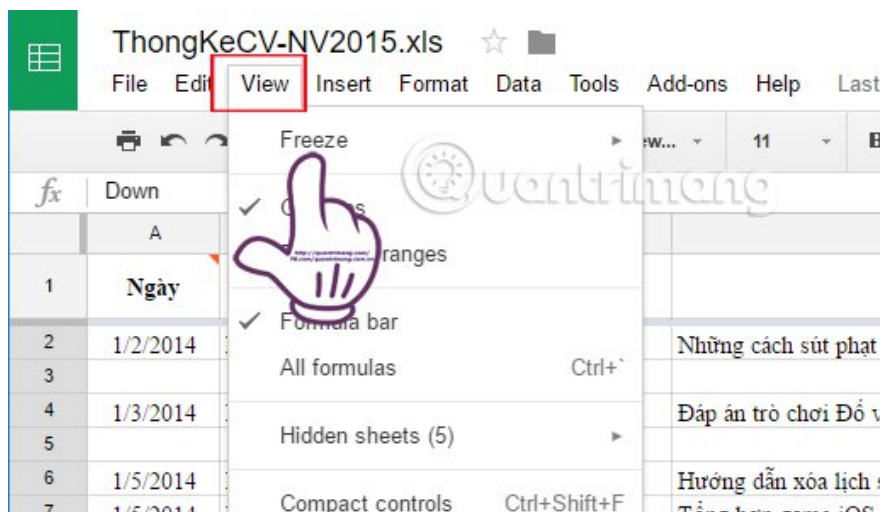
ThongKeCV-NV2015.xls

File Edit View Insert Format Data Tools Add-ons Help Last

ew... 11 B

fx Down

A

1 Ngày

2 1/2/2014

3

4 1/3/2014

5

6 1/5/2014

7 1/5/2014

Freeze

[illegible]s

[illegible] ranges

Formula bar

All formulas Ctrl+`

Hidden sheets (5)

Compact controls Ctrl+Shift+F

Những cách sút phạt

Đáp án trò chơi Đố v

Hướng dẫn xóa lịch s

Tổng hợp game iOS

Quantrimang